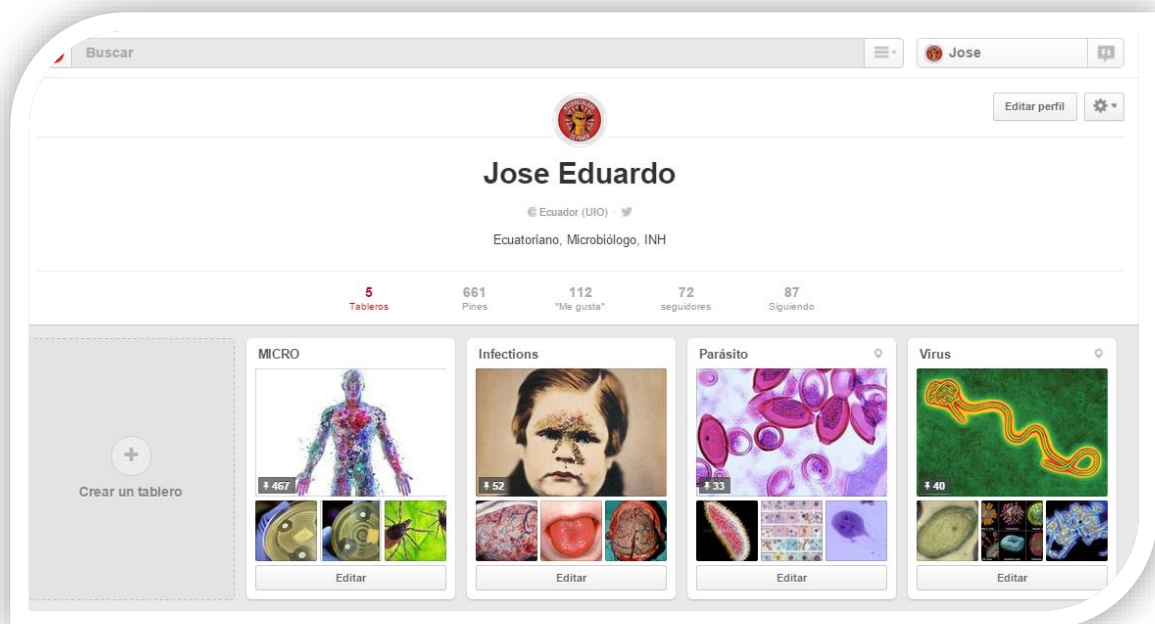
Buscar

Jose

Editar perfil

Jose Eduardo

Ecuador (UIO)

Ecuatoriano, Microbiólogo, INH

5 Tableros | 661 Pines | 112 "Me gusta" | 72 seguidores | 87 Siguiendo

Crear un tablero

MICRO
467
Editar

Infections
52
Editar

Parásito
33
Editar

Virus
40
Editar